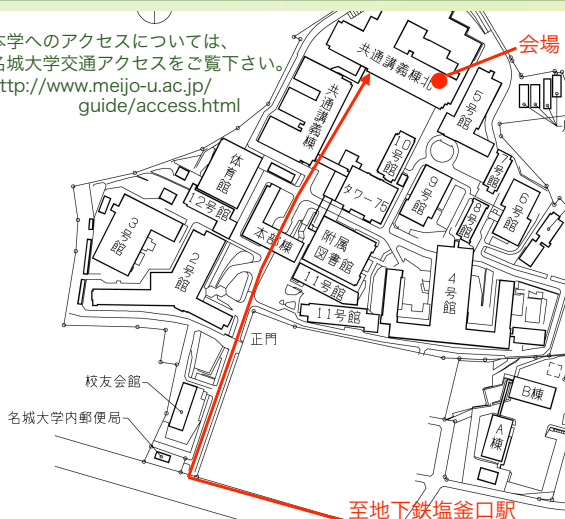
本学へのアクセスについては、
名城大学交通アクセスをご覧下さい。
http://www.meijo-u.ac.jp/guide/access.html

会場
共通講義棟北
共通講義棟
5号館
10号館
タワー75
9号館
8号館
6号館
7号館
体育館
12号館
3号館
本部棟
附属図書館
2号館
11号館
11号館
4号館
正門
校友会館
名城大学内郵便局
B棟
A棟
至地下鉄塩釜口駅